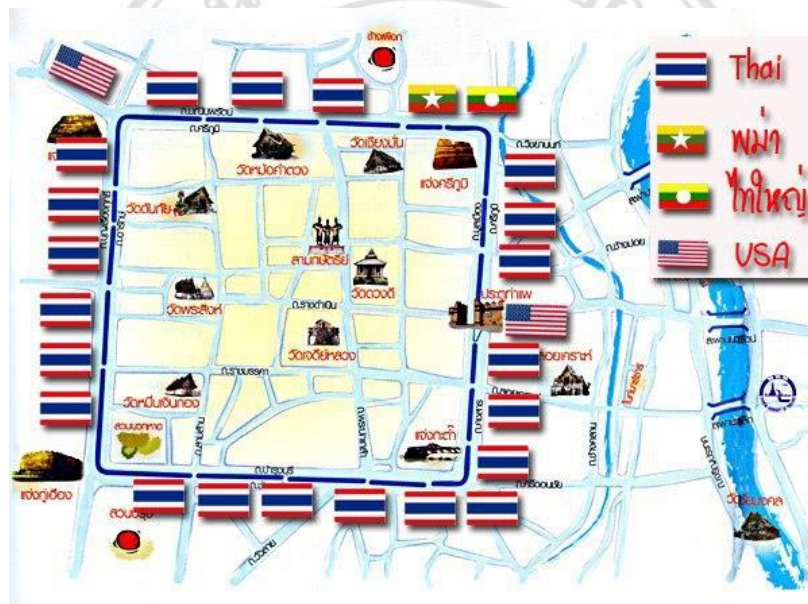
Thai
พม่า
ไทใหญ่
USA

ช้างเผือก
ถ.มณีนพรัตน์
ถ.ศรีภูมิ
วัดเจดีย์หลวง
วัดเชียงมั่น
แจ่งศรีภูมิ
วัดหม่อนคำตวง
วัดดับภัย
สามกษัตริย์
วัดดวงดี
วัดพระสิงห์
ถ.ราชดำเนิน
วัดเจดีย์หลวง
ถ.ราชมรรคา
วัดหมื่นเงินกอง
สวนบวกหาด
แจ่งกะต๊ำ
ถ.บำรุงบุรี
แจ่งกู่เฮือง
สวนปรุง
ประตูท่าแพ
ถ.วัวลาย
ถ.ช้างม่อย
ถ.ท่าแพ
วัดอุปคุต
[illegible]